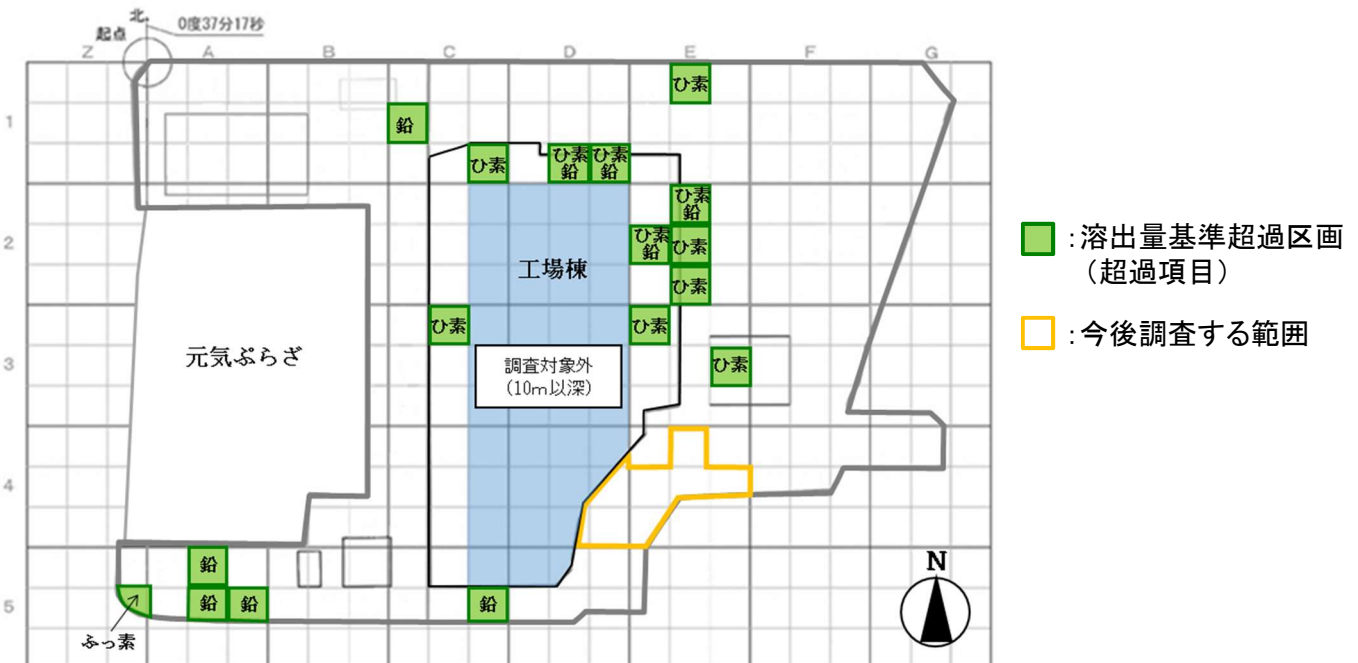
北
0度37分17秒
起点
Z A B C D E F G
1
2
3
4
5
鉛
ひ素
ひ素
ひ素
鉛
ひ素
鉛
ひ素
鉛
ひ素
鉛
ひ素
ひ素
工場棟
ひ素
ひ素
ひ素
元気ぷらざ
調査対象外
(10m以深)
鉛
鉛
鉛
鉛
ふっ素
N
:溶出量基準超過区画
(超過項目)
:今後調査する範囲